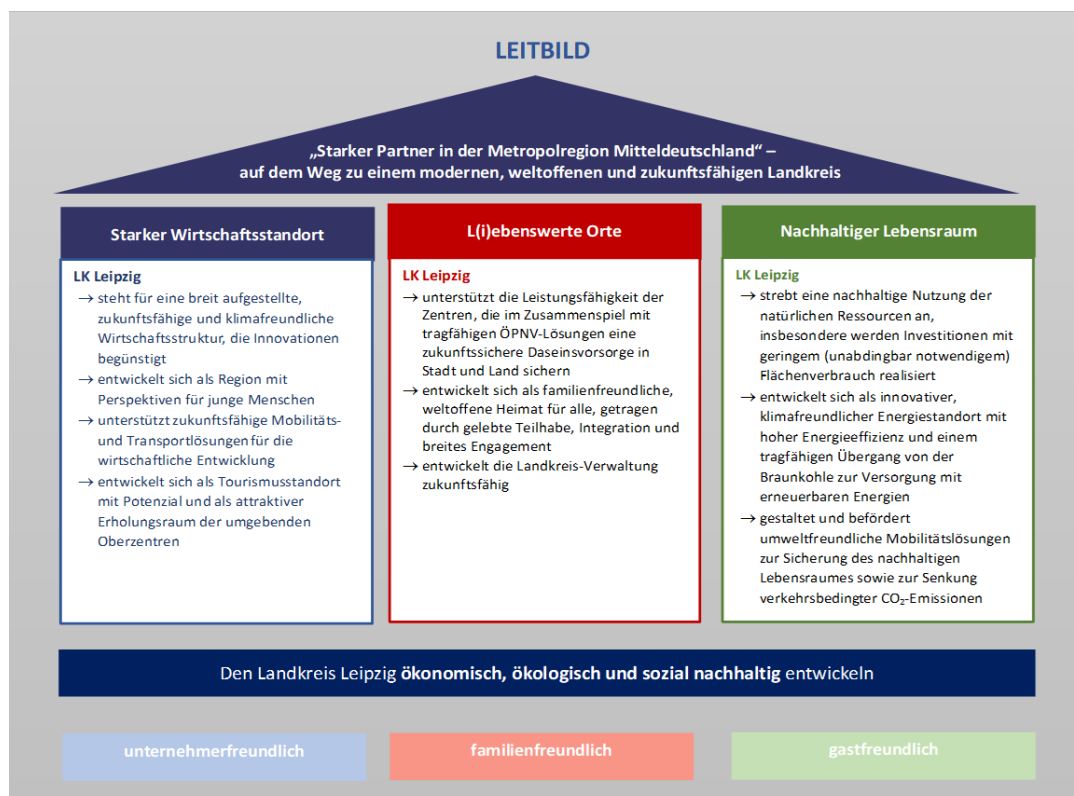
LEITBILD

„Starker Partner in der Metropolregion Mitteldeutschland“ – auf dem Weg zu einem modernen, weltoffenen und zukunftsfähigen Landkreis

Starker Wirtschaftsstandort

LK Leipzig
→ steht für eine breit aufgestellte, zukunftsfähige und klimafreundliche Wirtschaftsstruktur, die Innovationen begünstigt
→ entwickelt sich als Region mit Perspektiven für junge Menschen
→ unterstützt zukunftsfähige Mobilitäts- und Transportlösungen für die wirtschaftliche Entwicklung
→ entwickelt sich als Tourismusstandort mit Potenzial und als attraktiver Erholungsraum der umgebenden Oberzentren

L(i)ebenswerte Orte

LK Leipzig
→ unterstützt die Leistungsfähigkeit der Zentren, die im Zusammenspiel mit tragfähigen ÖPNV-Lösungen eine zukunftssichere Daseinsvorsorge in Stadt und Land sichern
→ entwickelt sich als familienfreundliche, weltoffene Heimat für alle, getragen durch gelebte Teilhabe, Integration und breites Engagement
→ entwickelt die Landkreis-Verwaltung zukunftsfähig

Nachhaltiger Lebensraum

LK Leipzig
→ strebt eine nachhaltige Nutzung der natürlichen Ressourcen an, insbesondere werden Investitionen mit geringem (unabdingbar notwendigem) Flächenverbrauch realisiert
→ entwickelt sich als innovativer, klimafreundlicher Energiestandort mit hoher Energieeffizienz und einem tragfähigen Übergang von der Braunkohle zur Versorgung mit erneuerbaren Energien
→ gestaltet und befördert umweltfreundliche Mobilitätslösungen zur Sicherung des nachhaltigen Lebensraumes sowie zur Senkung verkehrsbedingter $CO_2$-Emissionen

Den Landkreis Leipzig ökonomisch, ökologisch und sozial nachhaltig entwickeln

unternehmerfreundlich

familienfreundlich

gastfreundlich